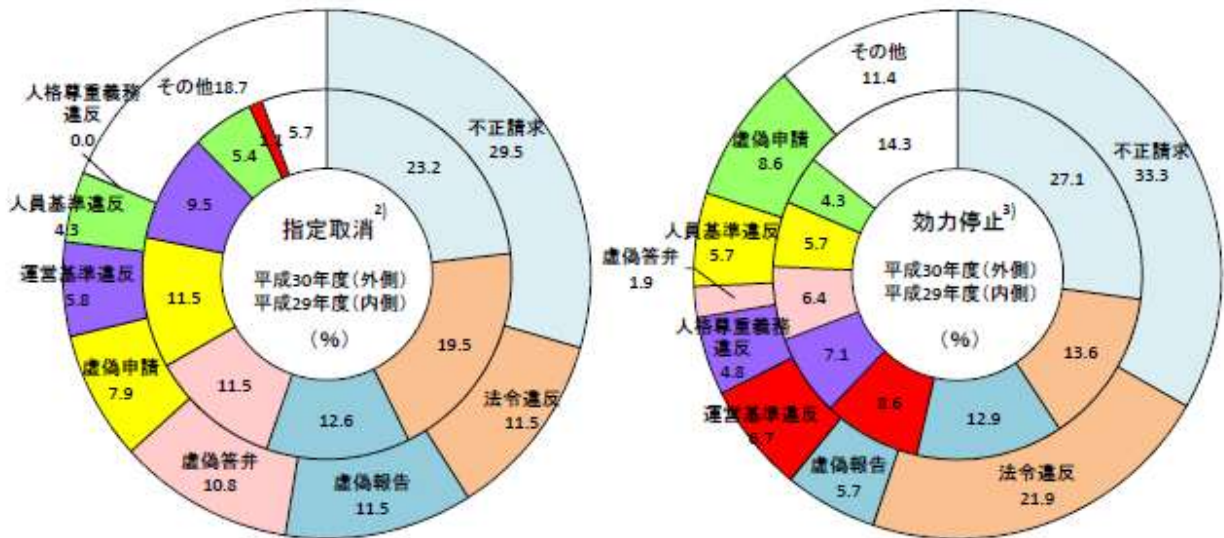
指定取消$^{2)}$
平成30年度（外側）
平成29年度（内側）
（%）

不正請求
29.5
23.2
法令違反
11.5
19.5
虚偽報告
11.5
12.6
虚偽答弁
10.8
11.5
虚偽申請
7.9
11.5
運営基準違反
5.8
9.5
人員基準違反
4.3
5.4
人格尊重義務違反
0.0
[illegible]
その他18.7
5.7

効力停止$^{3)}$
平成30年度（外側）
平成29年度（内側）
（%）

不正請求
33.3
27.1
法令違反
21.9
13.6
虚偽報告
5.7
12.9
運営基準違反
6.7
8.6
人格尊重義務違反
4.8
7.1
虚偽答弁
1.9
6.4
人員基準違反
5.7
5.7
虚偽申請
8.6
4.3
その他
11.4
14.3